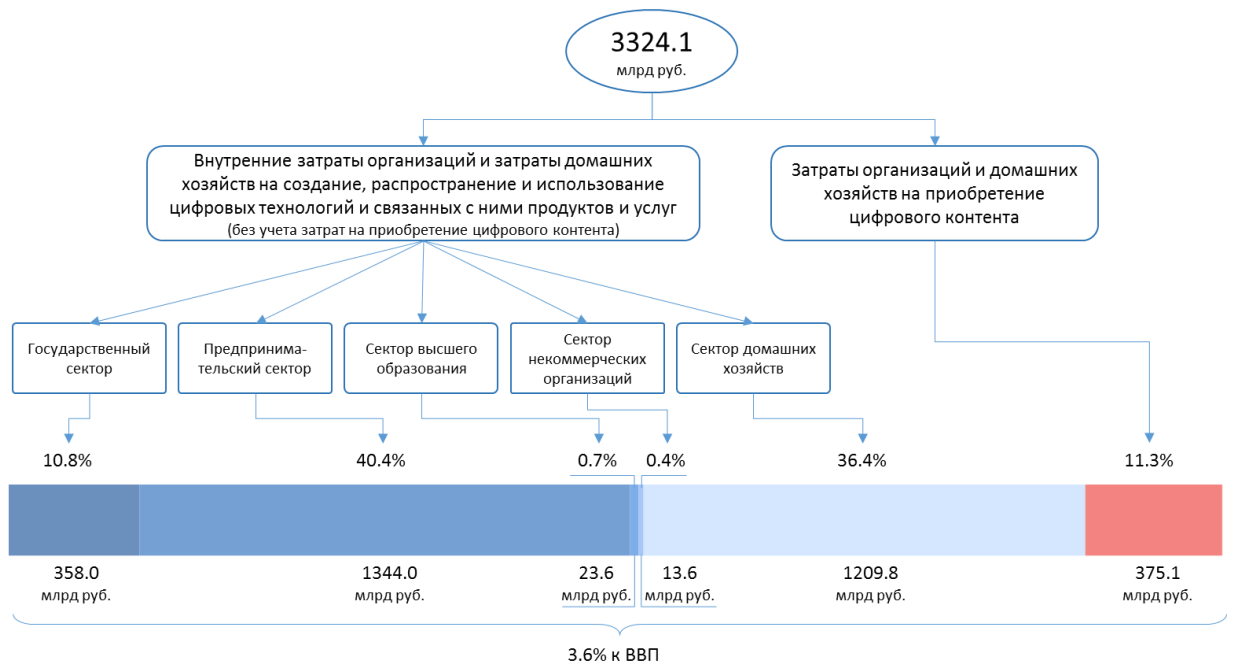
3324.1
млрд руб.

Внутренние затраты организаций и затраты домашних хозяйств на создание, распространение и использование цифровых технологий и связанных с ними продуктов и услуг
(без учета затрат на приобретение цифрового контента)

Затраты организаций и домашних хозяйств на приобретение цифрового контента

Государственный сектор

Предпринимательский сектор

Сектор высшего образования

Сектор некоммерческих организаций

Сектор домашних хозяйств

10.8%

40.4%

0.7%

0.4%

36.4%

11.3%

358.0
млрд руб.

1344.0
млрд руб.

23.6
млрд руб.

13.6
млрд руб.

1209.8
млрд руб.

375.1
млрд руб.

3.6% к ВВП